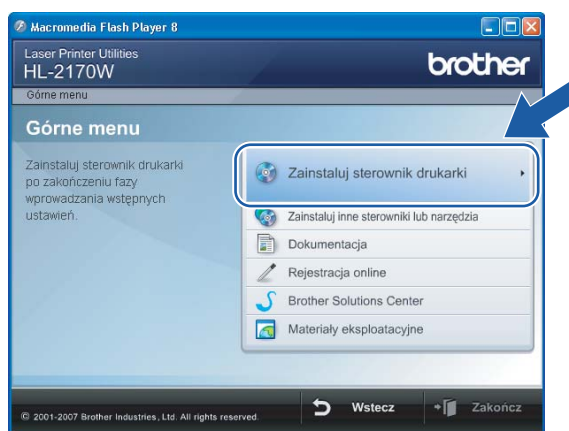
Macromedia Flash Player 8

Laser Printer Utilities
HL-2170W

brother

Górne menu

Górne menu

Zainstaluj sterownik drukarki po zakończeniu fazy wprowadzania wstępnych ustawień.

Zainstaluj sterownik drukarki

Zainstaluj inne sterowniki lub narzędzia

Dokumentacja

Rejestracja online

Brother Solutions Center

Materiały eksploatacyjne

© 2001-2007 Brother Industries, Ltd. All rights reserved.

Wstecz

Zakończ